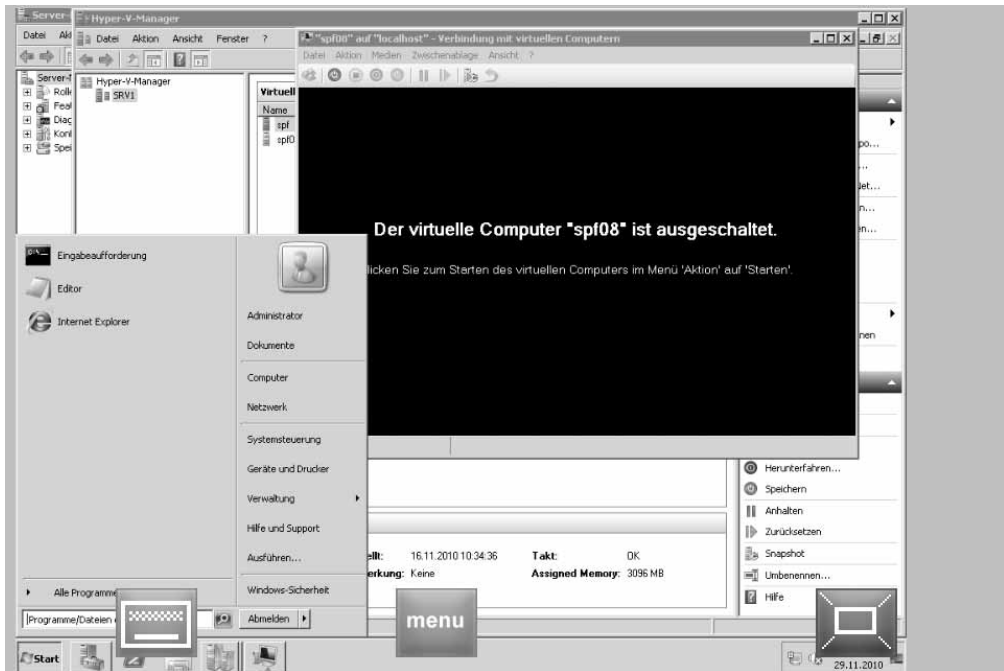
Server-
Hyper-V-Manager
Datei Akt
Datei Aktion Ansicht Fenster ?
"spf08" auf "localhost" - Verbindung mit virtuellen Computern
Datei Aktion Medien Zwischenablage Ansicht ?
Server-
Rolle
Feat
Diag
Konf
Spei
Hyper-V-Manager
SRV1
Virtuell
Name
spf
spf0

Der virtuelle Computer "spf08" ist ausgeschaltet.

licken Sie zum Starten des virtuellen Computers im Menü 'Aktion' auf 'Starten'.

po...
...
et...
n...
en...
nen

Eingabeaufforderung
Editor
Internet Explorer
Administrator
Dokumente
Computer
Netzwerk
Systemsteuerung
Geräte und Drucker
Verwaltung
Hilfe und Support
Ausführen...
Windows-Sicherheit
Alle Programme
Programme/Dateien
Abmelden

Herunterfahren...
Speichern
Anhalten
Zurücksetzen
Snapshot
Umbenennen...
Hilfe

llt: 16.11.2010 10:34:36
Takt: OK
erkung: Keine
Assigned Memory: 3096 MB

menu
Start
29.11.2010